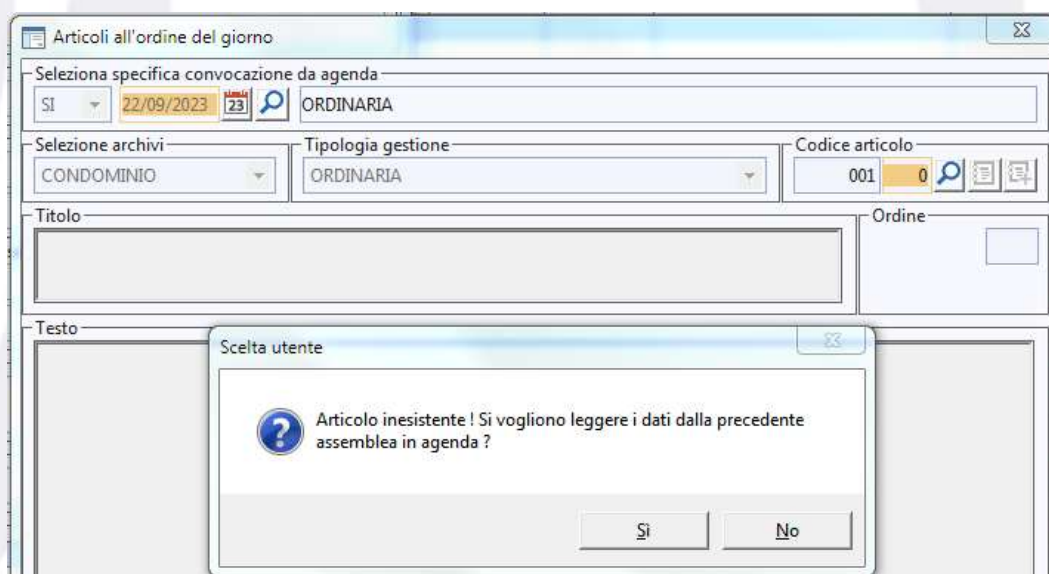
Articoli all'ordine del giorno

Seleziona specifica convocazione da agenda
SI 22/09/2023 23 ORDINARIA

Selezione archivi
CONDOMINIO

Tipologia gestione
ORDINARIA

Codice articolo
001 0

Titolo

Ordine

Testo

Scelta utente

Articolo inesistente ! Si vogliono leggere i dati dalla precedente assemblea in agenda ?

Sì No